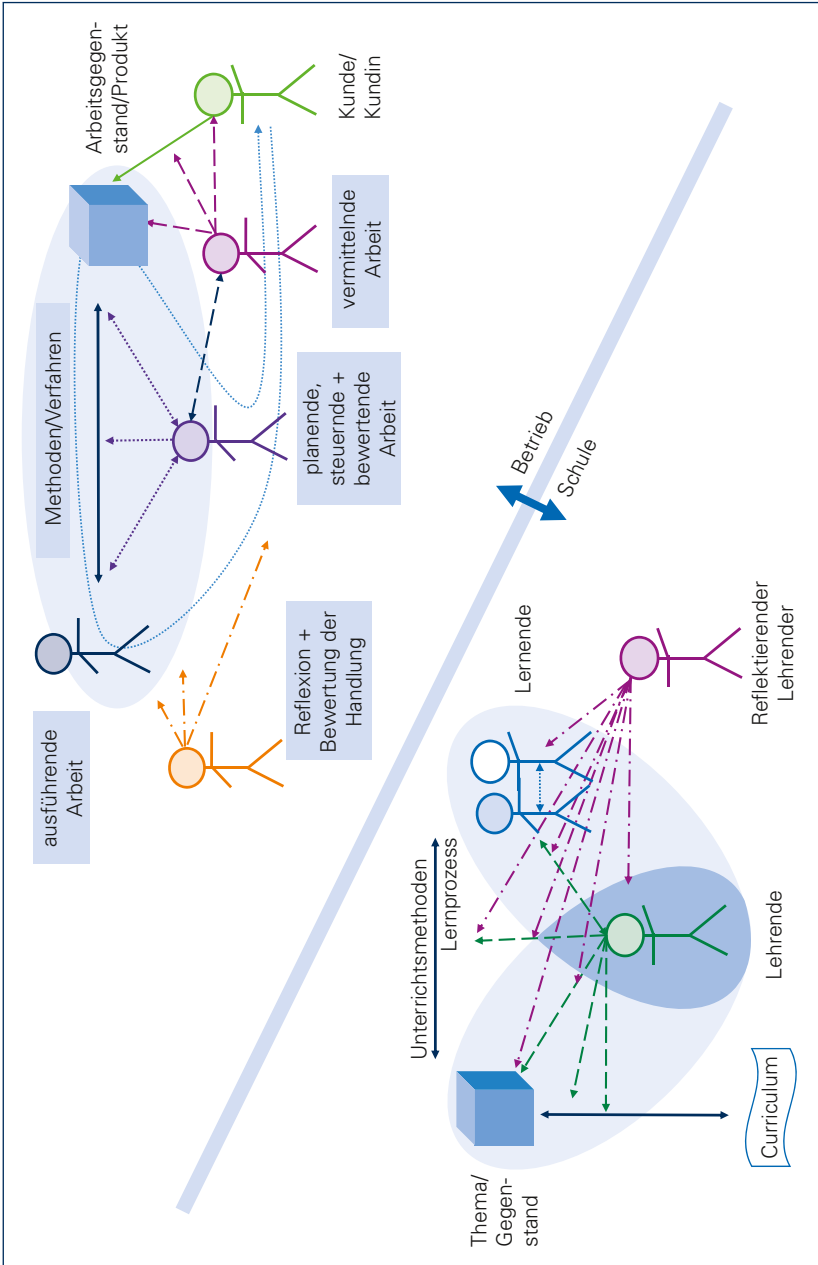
Arbeitsgegenstand/Produkt

Kunde/ Kundin

vermittelnde Arbeit

Methoden/Verfahren

planende, steuernde + bewertende Arbeit

Reflexion + Bewertung der Handlung

ausführende Arbeit

Betrieb

Schule

Lernende

Reflektierender Lehrender

Unterrichtsmethoden Lernprozess

Lehrende

Curriculum

Thema/ Gegenstand